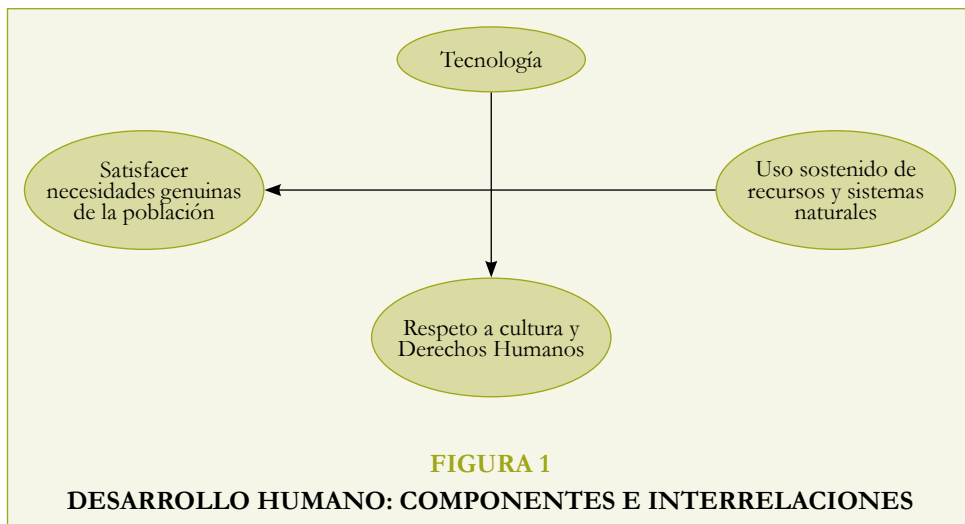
Tecnología

Satisfacer necesidades genuinas de la población

Uso sostenido de recursos y sistemas naturales

Respeto a cultura y Derechos Humanos

FIGURA 1

DESARROLLO HUMANO: COMPONENTES E INTERRELACIONES